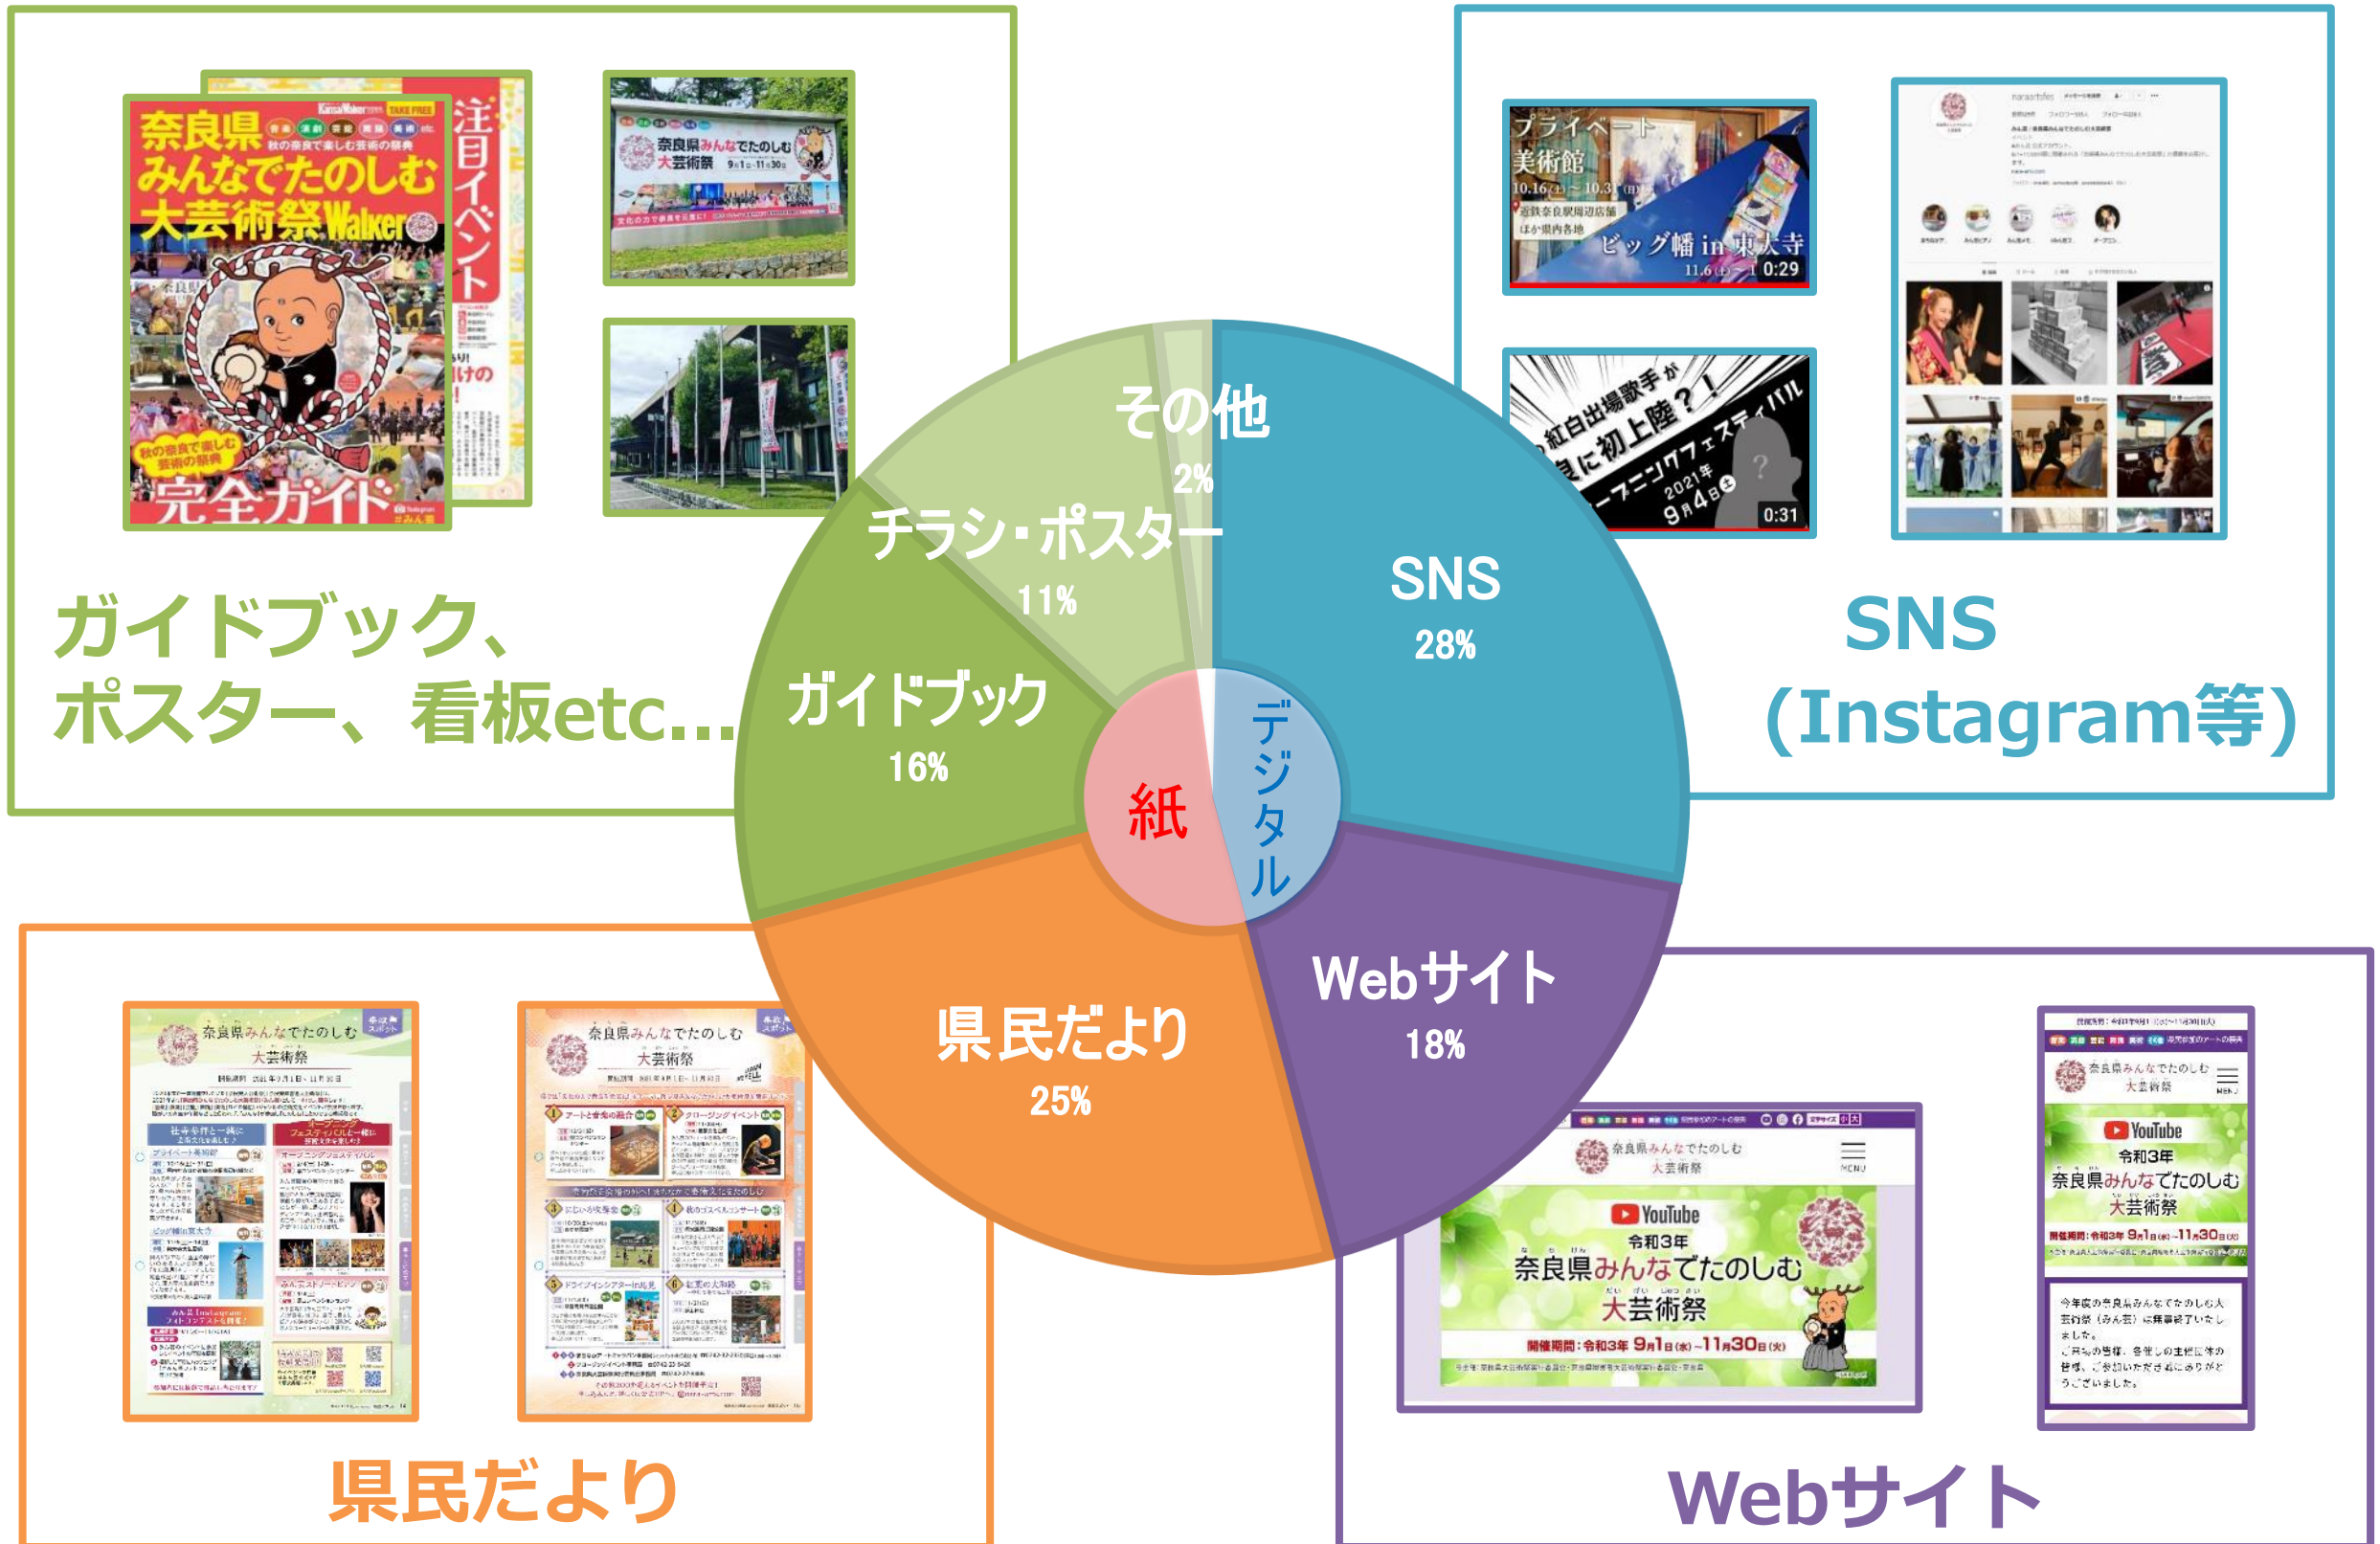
奈良県みんなでたのしむ大芸術祭Walker

完全ガイド

注目イベント

奈良県みんなでたのしむ大芸術祭 9月1日～11月30日

プライベート美術館 10.16(土)～10.31(日)

ビッグ幡 in 東大寺 11.6(土)～1

0:29

紅白出場歌手が奈良に初上陸?!

オープニングフェスティバル 2021年9月4日(土)

0:31

その他 2%

チラシ・ポスター 11%

ガイドブック 16%

SNS 28%

紙

デジタル

県民だより 25%

Webサイト 18%

ガイドブック、ポスター、看板etc...

SNS (Instagram等)

奈良県みんなでたのしむ大芸術祭

YouTube

令和3年

奈良県みんなでたのしむ大芸術祭

開催期間：令和3年 9月1日(水)～11月30日(火)

県民だより

Webサイト